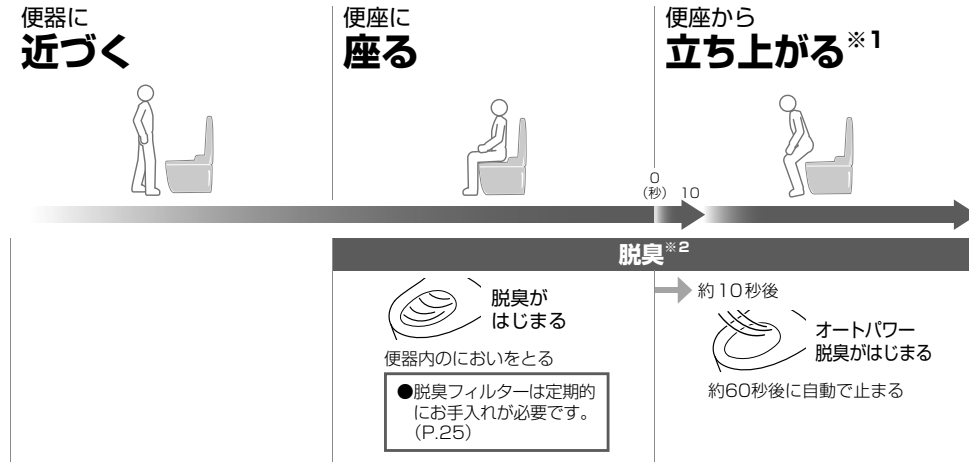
便器に
近づく

便座に
座る

便座から
立ち上がる※1

0
(秒) 10

脱臭※2

脱臭が
はじまる

便器内のにおいをとる

●脱臭フィルターは定期的にお手入れが必要です。(P.25)

約10秒後

オートパワー
脱臭がはじまる

約60秒後に自動で止まる